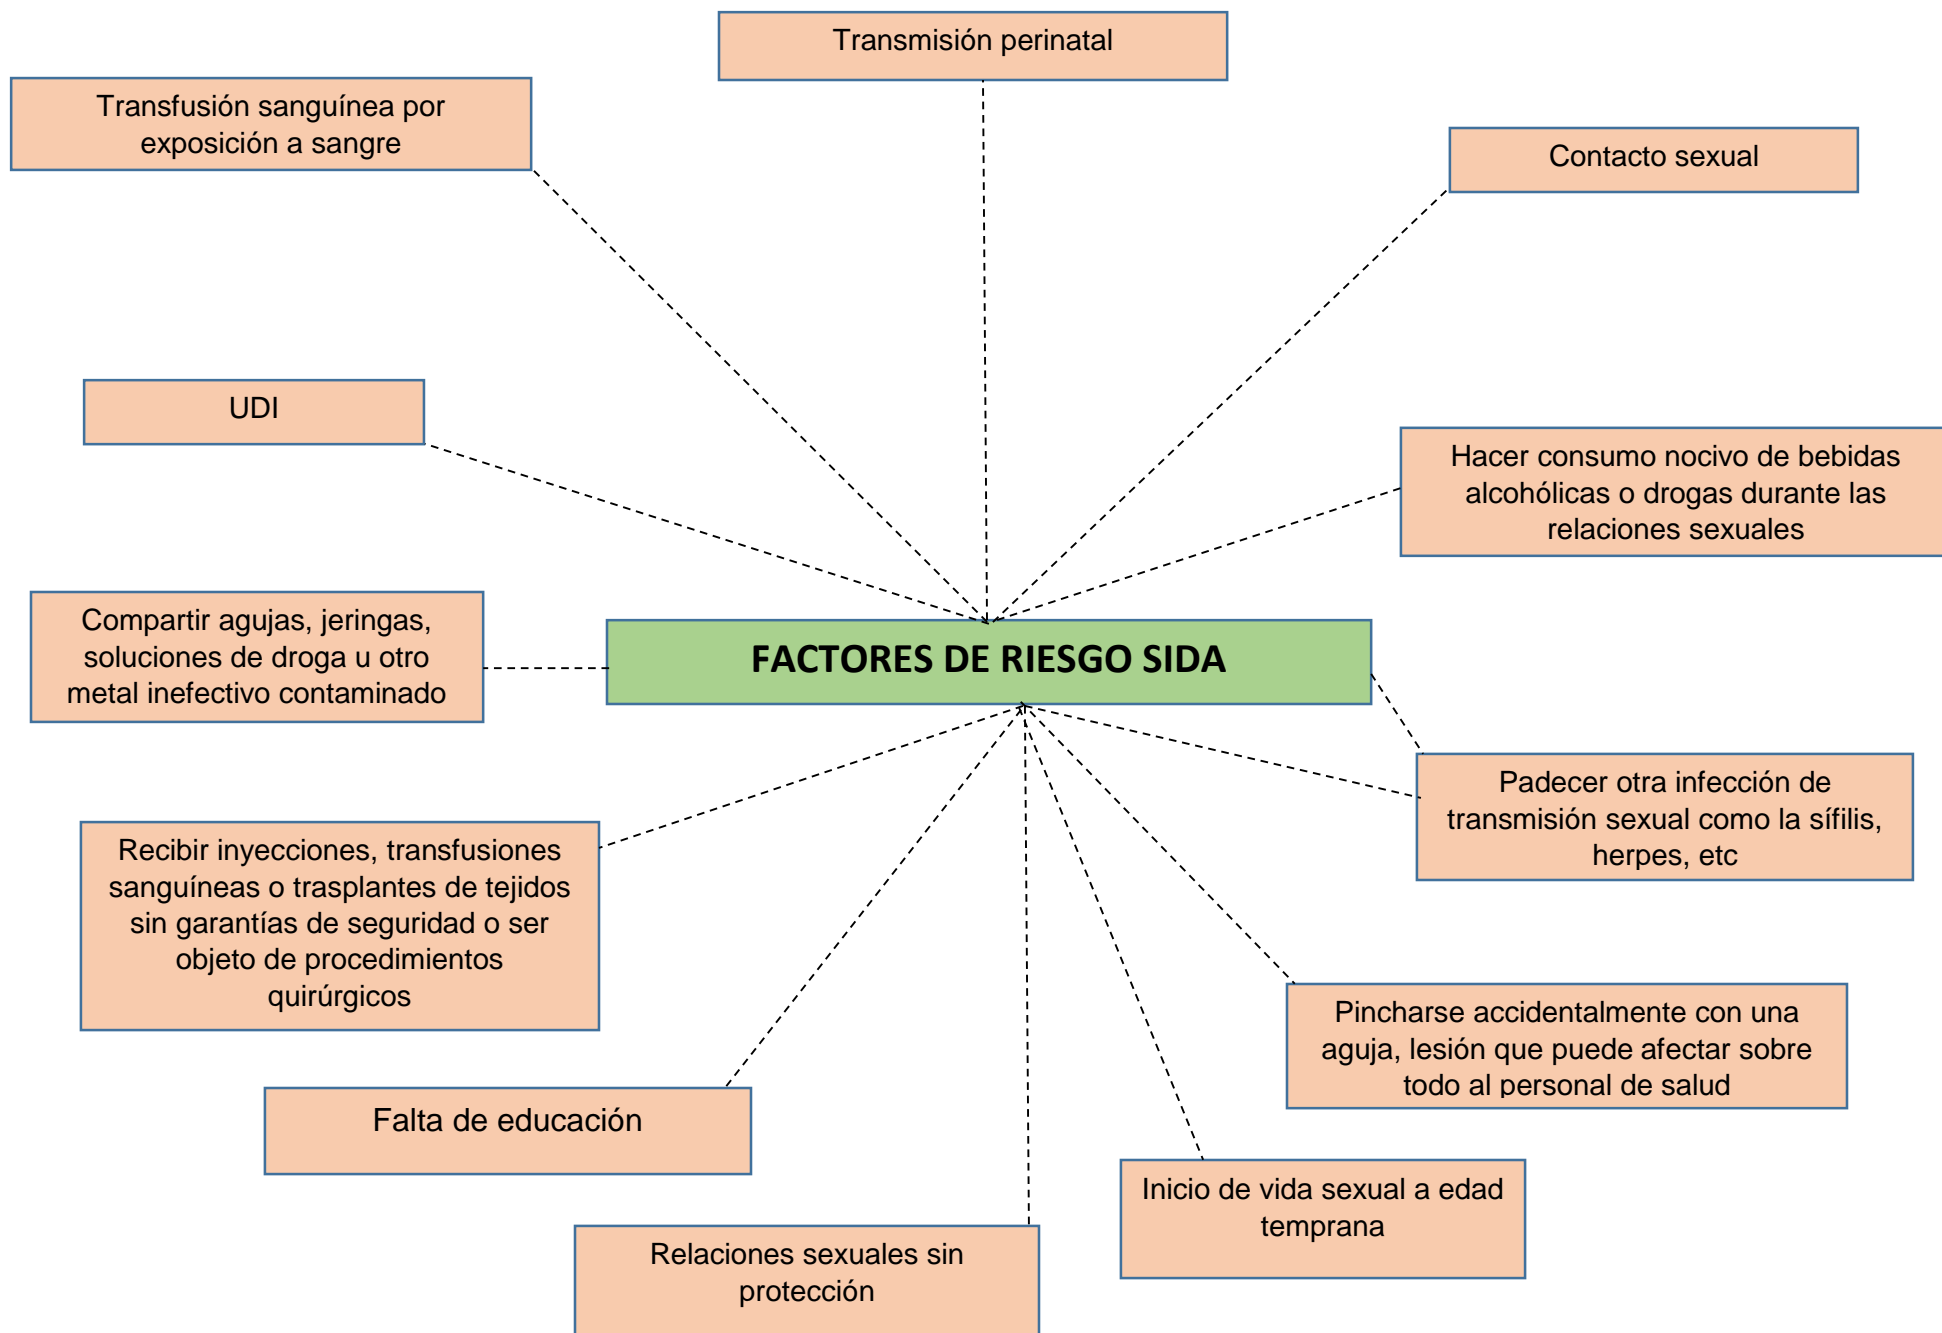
Transmisión perinatal

Transfusión sanguínea por exposición a sangre

Contacto sexual

UDI

Hacer consumo nocivo de bebidas alcohólicas o drogas durante las relaciones sexuales

Compartir agujas, jeringas, soluciones de droga u otro metal inefectivo contaminado

FACTORES DE RIESGO SIDA

Padecer otra infección de transmisión sexual como la sífilis, herpes, etc

Recibir inyecciones, transfusiones sanguíneas o trasplantes de tejidos sin garantías de seguridad o ser objeto de procedimientos quirúrgicos

Pincharse accidentalmente con una aguja, lesión que puede afectar sobre todo al personal de salud

Falta de educación

Inicio de vida sexual a edad temprana

Relaciones sexuales sin protección